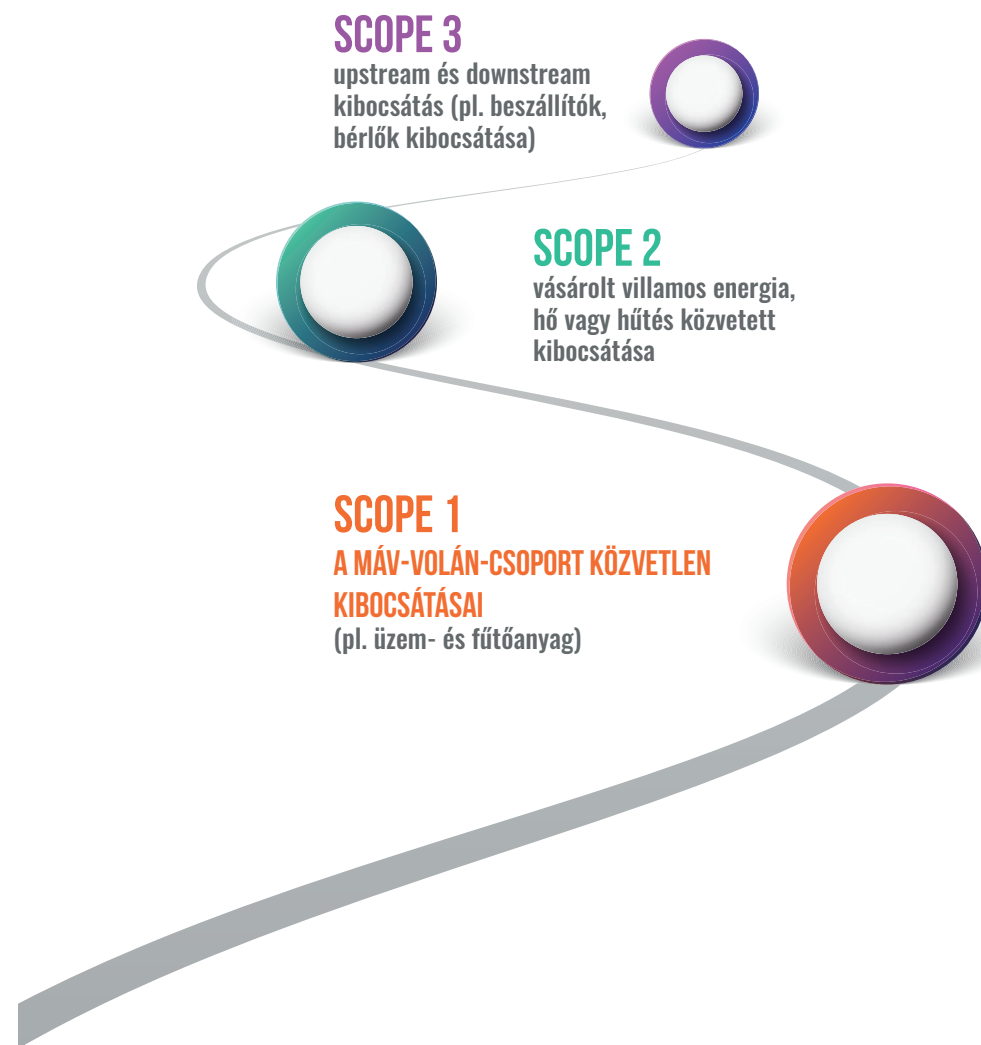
SCOPE 3
upstream és downstream kibocsátás (pl. beszállítók, bérlők kibocsátása)

SCOPE 2
vásárolt villamos energia, hő vagy hűtés közvetett kibocsátása

SCOPE 1
A MÁV-VOLÁN-CSOPORT KÖZVETLEN KIBOCSÁTÁSAI
(pl. üzem- és fűtőanyag)